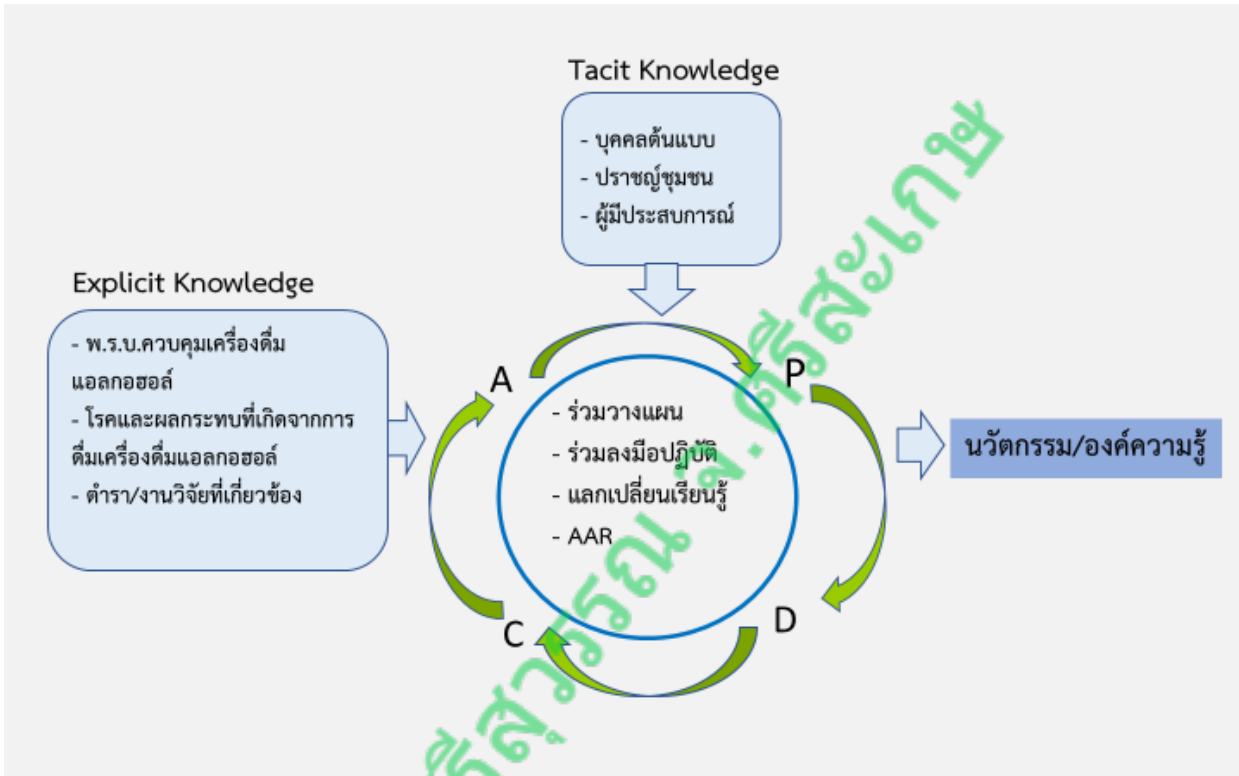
Tacit Knowledge

- บุคคลต้นแบบ
- ปราชญ์ชุมชน
- ผู้มีประสบการณ์

Explicit Knowledge

- พ.ร.บ.ควบคุมเครื่องดื่มแอลกอฮอล์
- โรคและผลกระทบที่เกิดจากการดื่มเครื่องดื่มแอลกอฮอล์
- ตำรา/งานวิจัยที่เกี่ยวข้อง

A

P

D

C

- ร่วมวางแผน
- ร่วมลงมือปฏิบัติ
- แลกเปลี่ยนเรียนรู้
- AAR

นวัตกรรม/องค์ความรู้

ศรีสุวรรณ จ.ศรีสะเกษ